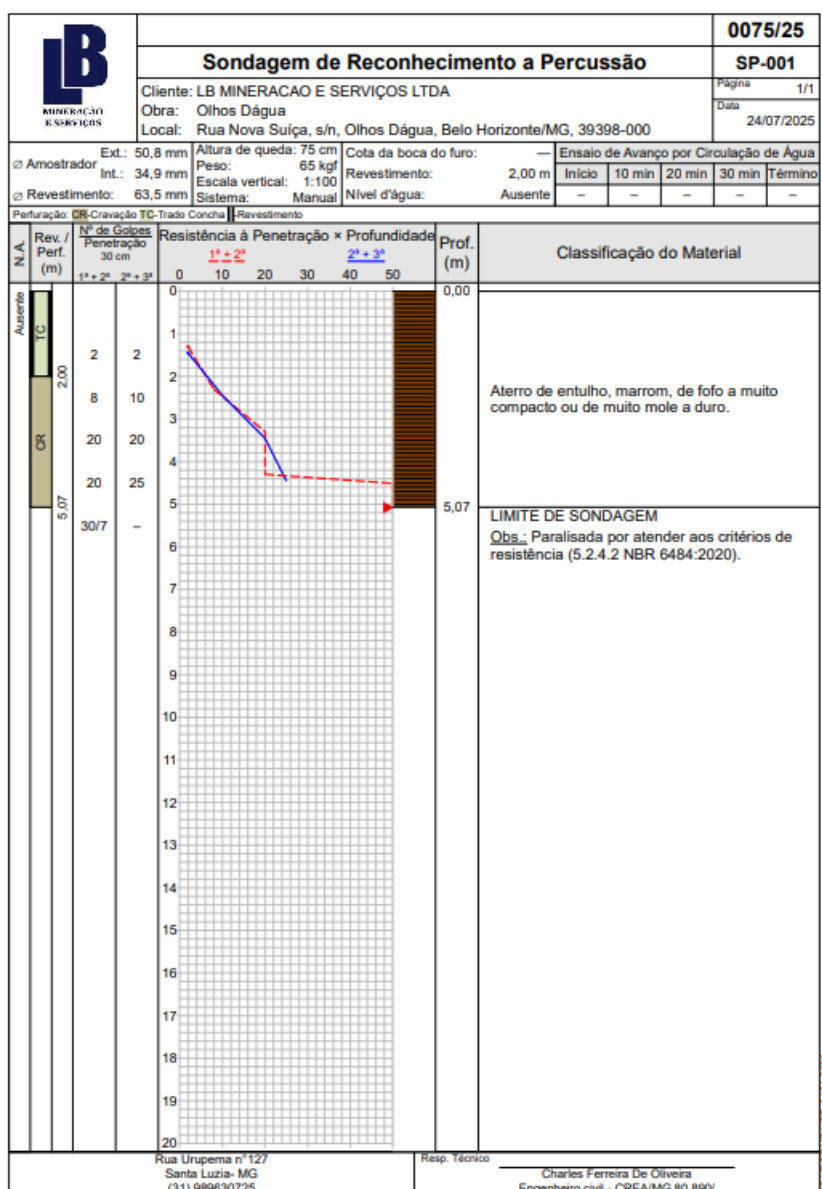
LB
MINERAÇÃO E SERVIÇOS

Sondagem de Reconhecimento a Percussão

0075/25
SP-001

Cliente: LB MINERACAO E SERVIÇOS LTDA
Obra: Olhos Dágua
Local: Rua Nova Suiça, s/n, Olhos Dágua, Belo Horizonte/MG, 39398-000

Página 1/1
Data 24/07/2025

∅ Amostrador Ext.: 50,8 mm Int.: 34,9 mm
∅ Revestimento: 63,5 mm
Altura de queda: 75 cm
Peso: 65 kgf
Escala vertical: 1:100
Sistema: Manual
Cota da boca do furo: —
Revestimento: 2,00 m
Nível d'água: Ausente

Ensaio de Avanço por Circulação de Água

| Início | 10 min | 20 min | 30 min | Término |
|---|---|---|---|---|
| – | – | – | – | – |

Perfuração: CR-Cravação TC-Trado Concha | Revestimento

| N.A. | Rev. / Perf. (m) | Nº de Golpes Penetração 30 cm 1ª + 2ª | 2ª + 3ª | Resistência à Penetração × Profundidade 1ª + 2ª 2ª + 3ª | Prof. (m) | Classificação do Material |
|---|---|---|---|---|---|---|
| Ausente | TC 2,00 | 2 | 2 | | 0,00 | Aterro de entulho, marrom, de fofo a muito compacto ou de muito mole a duro. |
| | CR | 8 | 10 | | | |
| | | 20 | 20 | | | |
| | | 20 | 25 | | | |
| | 5,07 | 30/7 | – | | 5,07 | LIMITE DE SONDAGEM Obs.: Paralisada por atender aos critérios de resistência (5.2.4.2 NBR 6484:2020). |

0 10 20 30 40 50
0 1 2 3 4 5 6 7 8 9 10 11 12 13 14 15 16 17 18 19 20

Rua Urupema nº127
Santa Luzia- MG
(31) 989630725

Resp. Técnico
Charles Ferreira De Oliveira
Engenheiro civil - CREA/MG 80.890/